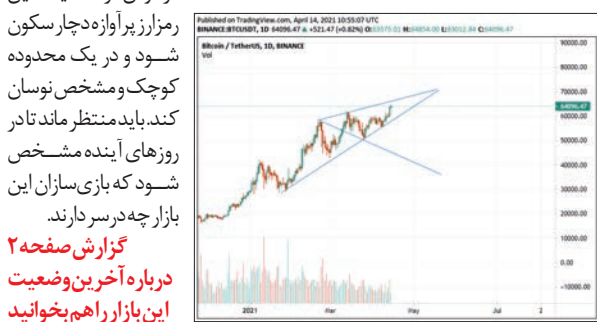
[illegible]
رمزارز پرآوازه دچار سکون شود و در یک محدوده کوچک و مشخص نوسان کند. باید منتظر ماند تا در روزهای آینده مشخص شود که بازی‌سازان این بازار چه در سر دارند.
گزارش صفحه ۲ درباره آخرین وضعیت این بازار را هم بخوانید

Published on TradingView.com, April 14, 2021 10:55:07 UTC
BINANCE:BTCUSDT, 1D 64096.47 ▲ +521.47 (+0.82%) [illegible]
Bitcoin / TetherUS, 1D, BINANCE
Vol
90000.00
80000.00
70000.00
64096.47
60000.00
50000.00
40000.00
30000.00
20000.00
10000.00
0.00
-10000.00
2021
Mar
May
Jul
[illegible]